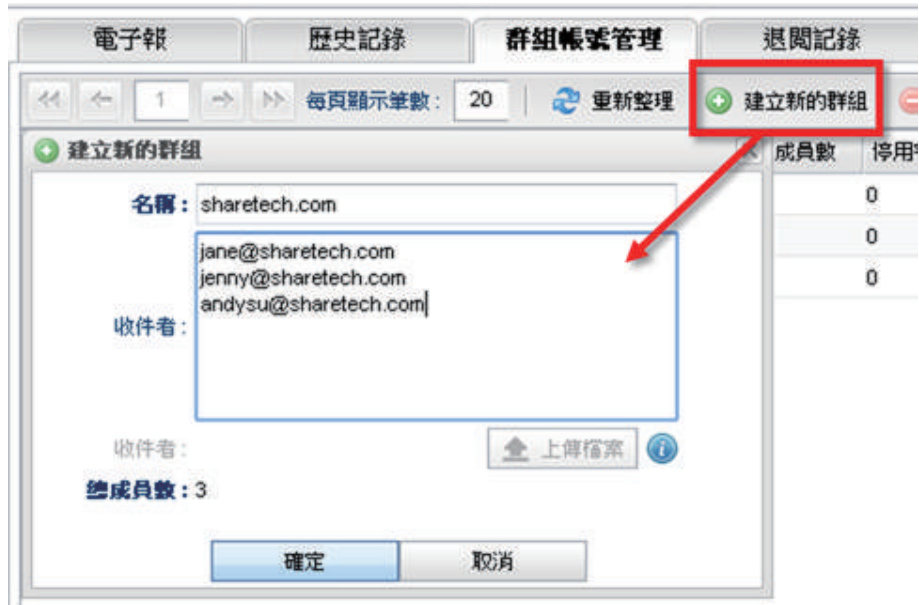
電子報 歷史記錄 群組帳號管理 退閱記錄

1 每頁顯示筆數： 20 重新整理 建立新的群組

建立新的群組

成員數 停用

0
0
0

名稱： sharetech.com

收件者：

jane@sharetech.com
jenny@sharetech.com
andysu@sharetech.com

收件者： 上傳檔案

總成員數：3

確定 取消